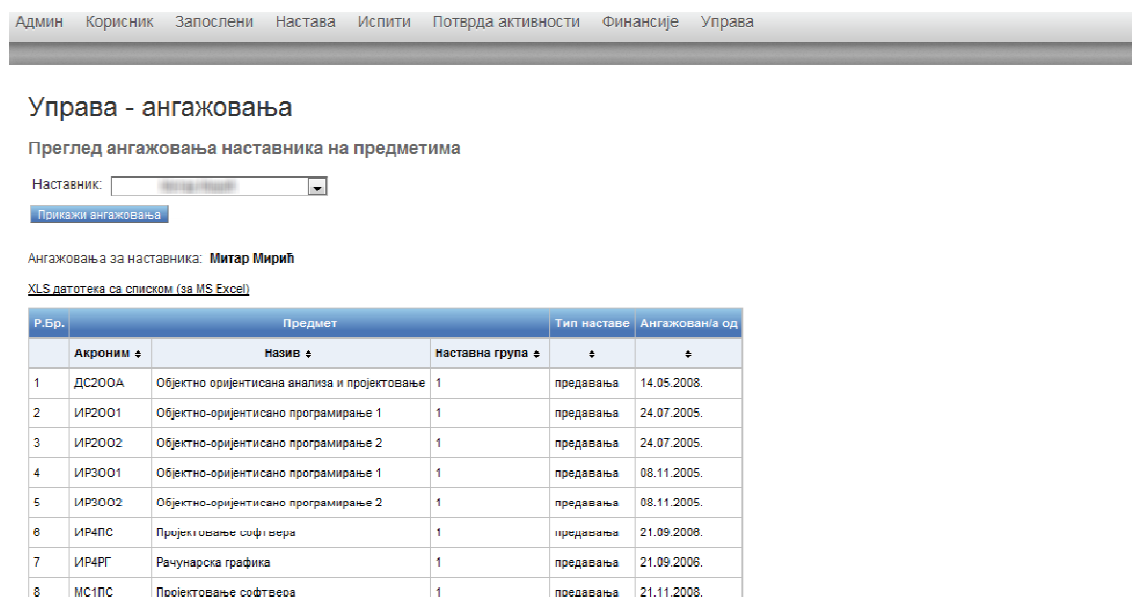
Админ Корисник Запослени Настава Испити Потврда активности Финансије Управа

Управа - ангажовања

Преглед ангажовања наставника на предметима

Наставник: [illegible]

Прикажи ангажовања

Ангажовања за наставника: **Митар Мирић**

XLS датотека са списком (за MS Excel)

| Р.Бр. | Предмет | | | Тип наставе | Ангажован/а од |
|---|---|---|---|---|---|
| | Акроним ⬍ | Назив ⬍ | Наставна група ⬍ | ⬍ | ⬍ |
| 1 | ДС2ООА | Објектно оријентисана анализа и пројектовање | 1 | предавања | 14.05.2008. |
| 2 | ИР2ОО1 | Објектно-оријентисано програмирање 1 | 1 | предавања | 24.07.2005. |
| 3 | ИР2ОО2 | Објектно-оријентисано програмирање 2 | 1 | предавања | 24.07.2005. |
| 4 | ИР3ОО1 | Објектно-оријентисано програмирање 1 | 1 | предавања | 08.11.2005. |
| 5 | ИР3ОО2 | Објектно-оријентисано програмирање 2 | 1 | предавања | 08.11.2005. |
| 6 | ИР4ПС | Пројектовање софтвера | 1 | предавања | 21.09.2006. |
| 7 | ИР4РГ | Рачунарска графика | 1 | предавања | 21.09.2006. |
| 8 | МС1ПС | Пројектовање софтвера | 1 | предавања | 21.11.2008. |